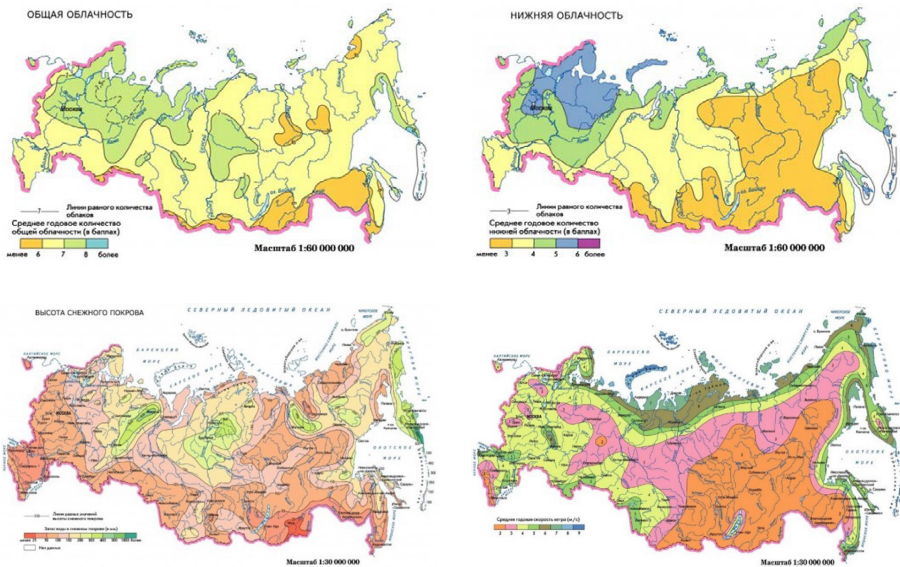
ОБЩАЯ ОБЛАЧНОСТЬ

Москва

Линии равного количества облаков

Среднее годовое количество общей облачности (в баллах)

менее 6 7 8 более

Масштаб 1:60 000 000

НИЖНЯЯ ОБЛАЧНОСТЬ

Москва

Линии равного количества облаков

Среднее годовое количество нижней облачности (в баллах)

менее 3 4 5 6 более

Масштаб 1:60 000 000

ВЫСОТА СНЕЖНОГО ПОКРОВА

СЕВЕРНЫЙ ЛЕДОВИТЫЙ ОКЕАН

БАРЕНЦЕВО МОРЕ

КАРСКОЕ МОРЕ

Москва

ОХОТСКОЕ МОРЕ

Линии равной высоты снежного покрова

Запас воды в снежном покрове (в мм)

Нет данных

Масштаб 1:30 000 000

СЕВЕРНЫЙ ЛЕДОВИТЫЙ ОКЕАН

БАРЕНЦЕВО МОРЕ

КАРСКОЕ МОРЕ

Москва

ОХОТСКОЕ МОРЕ

Среднее годовая скорость ветра (м/с)

2 3 4 5 6 7 8 9

Масштаб 1:30 000 000